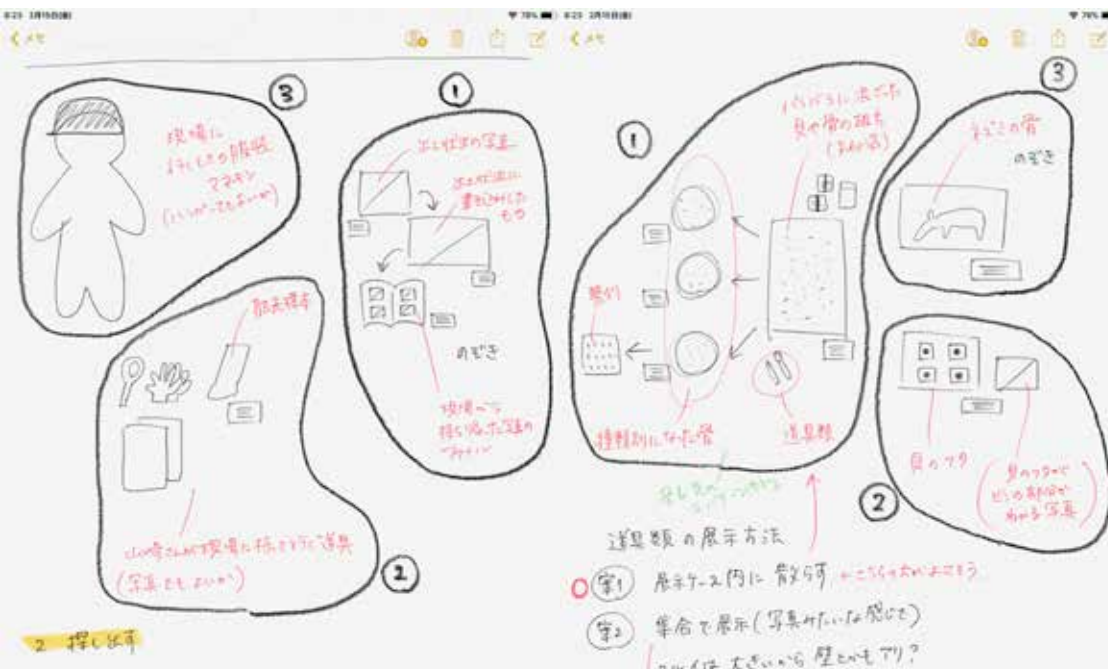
8:23 3月15日(金)
< メモ

③

現場に
よくいそうな服装
マネキン
(いらないかもまーいいか)

①

ほとんど写真

ほとんど写真に
書き込みした
もの

のぞき

現場から
掘り出した写真の
ファイル

部長標本

山崎さんが現場で持ち歩いてた道具
(写真でもよいか)

②

2 探し出す

8:23 3月15日(金)
< メモ

③

バラバラに出てきた
貝や骨の破片
(みれ器)

①

整列

種類別にわけた骨

道具類

そこの骨

のぞき

貝のマク

貝のマクロで
どの部分が
わかる写真

②

道具類の展示方法

○ 案1 展示ケース内に散らす
案2 集合で展示(写真みたいな感じで)
クジャイは大きいから壁とかもアリ?